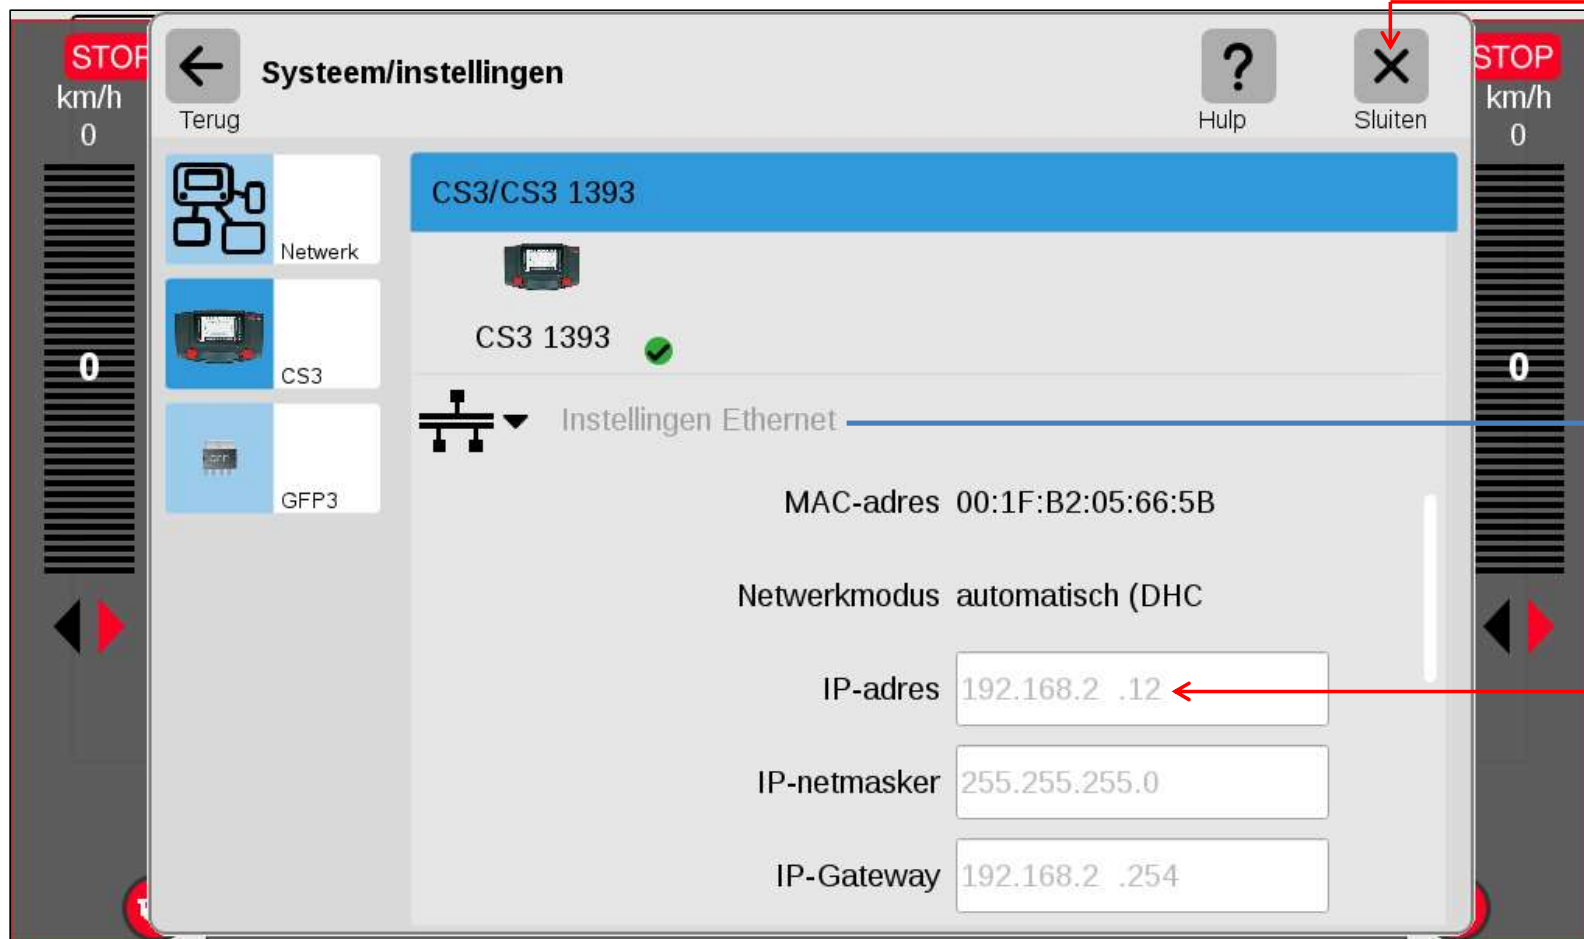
STOP
km/h
0

0

Terug

Systeem/instellingen

?
Hulp

Sluiten

STOP
km/h
0

0

Netwerk

CS3

GFP3

CS3/CS3 1393

CS3 1393

Instellingen Ethernet

MAC-adres 00:1F:B2:05:66:5B

Netwerkmodus automatisch (DHC

IP-adres 192.168.2 .12

IP-netmasker 255.255.255.0

IP-Gateway 192.168.2 .254